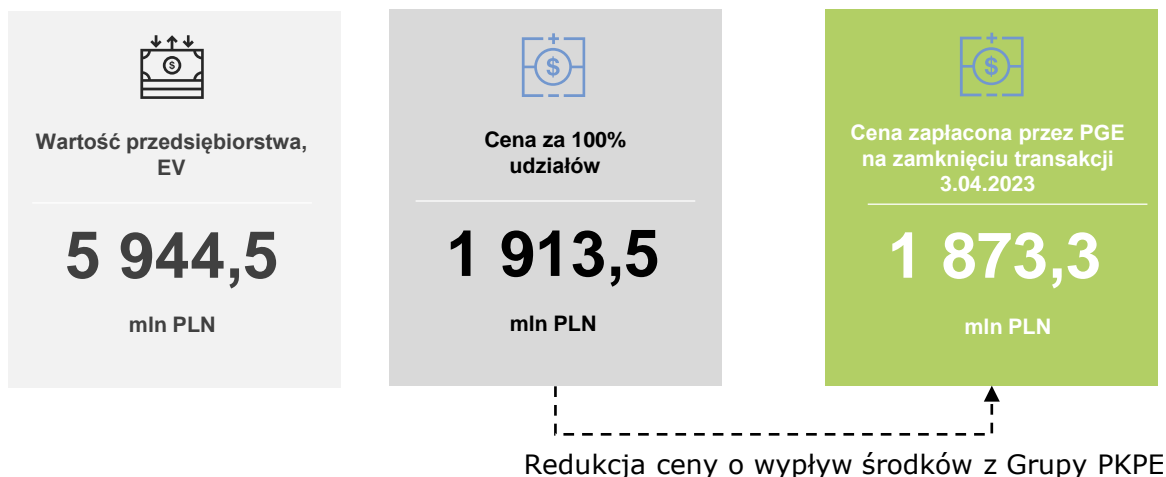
Wartość przedsiębiorstwa, EV

5 944,5

mln PLN

Cena za 100% udziałów

1 913,5

mln PLN

Cena zapłacona przez PGE na zamknięciu transakcji 3.04.2023

1 873,3

mln PLN

Redukcja ceny o wypływ środków z Grupy PKPE